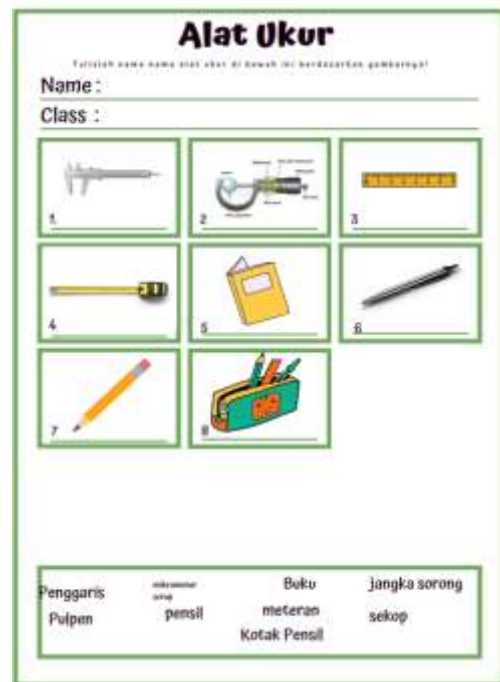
Alat Ukur

Tulislah nama-nama alat ukur di bawah ini berdasarkan gambarnya!

Name :

Class :

1.

2.

3.

4.

5.

6.

7.

8.

Penggaris
mikrometer sekrup
Buku
jangka sorong
Pulpen
pensil
meteran
sekop
Kotak Pensil